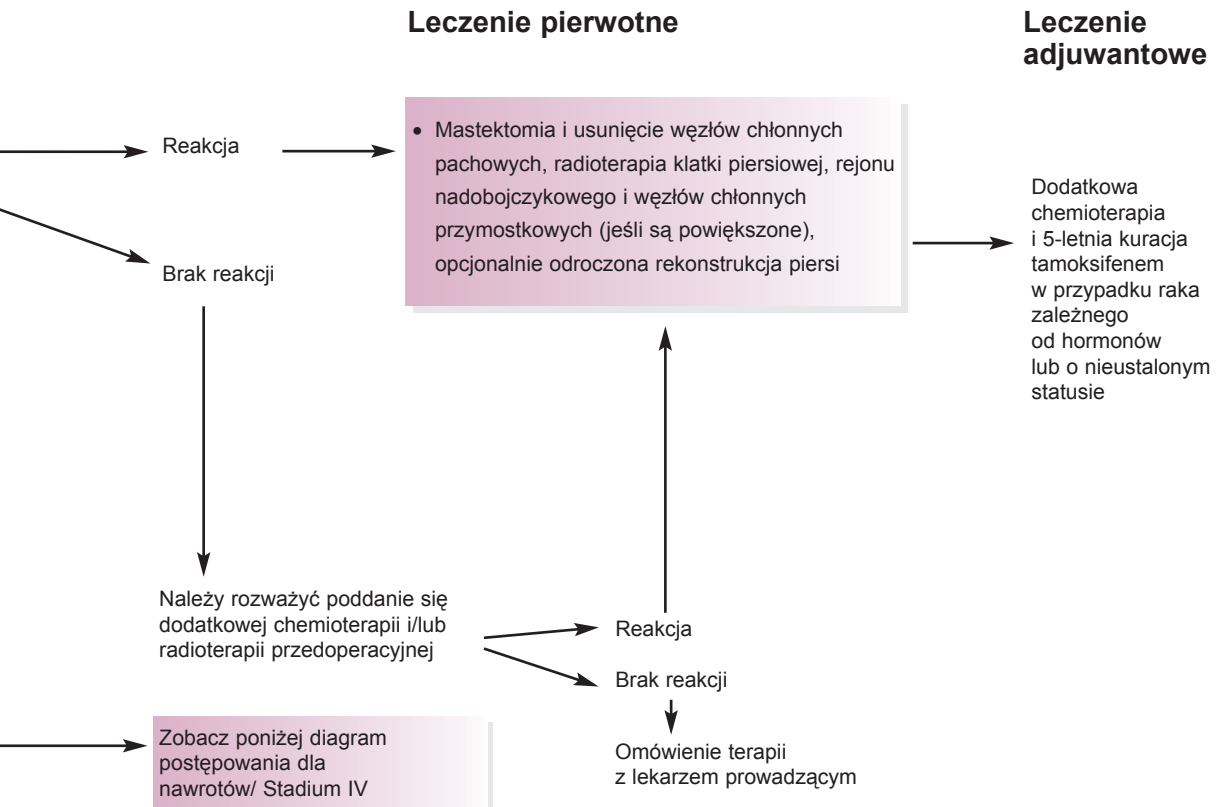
Leczenie pierwotne

Leczenie adjuwantowe

Reakcja

Brak reakcji

• Mastektomia i usunięcie węzłów chłonnych pachowych, radioterapia klatki piersiowej, rejonu nadobojczykowego i węzłów chłonnych przymostkowych (jeśli są powiększone), opcjonalnie odroczona rekonstrukcja piersi

Dodatkowa chemioterapia i 5-letnia kuracja tamoksifenem w przypadku raka zależnego od hormonów lub o nieustalonym statusie

Należy rozważyć poddanie się dodatkowej chemioterapii i/lub radioterapii przedoperacyjnej

Reakcja

Brak reakcji

Omówienie terapii z lekarzem prowadzącym

Zobacz poniżej diagram postępowania dla nawrotów/ Stadium IV